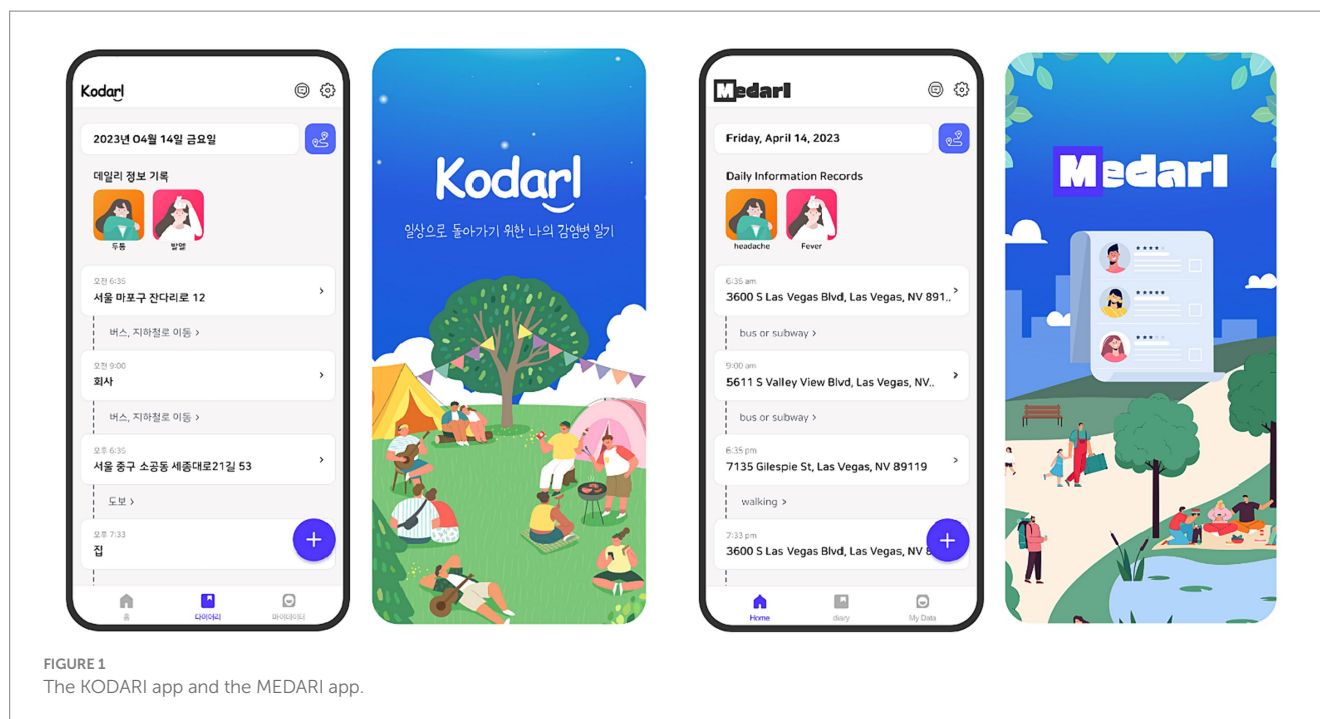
Kodarl

2023년 04월 14일 금요일

데일리 정보 기록

두통

발열

오전 6:35
서울 마포구 잔다리로 12

버스, 지하철로 이동 >

오전 9:00
회사

버스, 지하철로 이동 >

오후 6:35
서울 중구 소공동 세종대로21길 53

도보 >

오후 7:33
집

홈

다이어리

마이데이터

Kodarl

일상으로 돌아가기 위한 나의 감염병 일기

Medarl

Friday, April 14, 2023

Daily Information Records

headache

Fever

6:35 am
3600 S Las Vegas Blvd, Las Vegas, NV 891..

bus or subway >

9:00 am
5611 S Valley View Blvd, Las Vegas, NV..

bus or subway >

6:35 pm
7135 Gilespie St, Las Vegas, NV 89119

walking >

7:33 pm
3600 S Las Vegas Blvd, Las Vegas, NV 8

Home

diary

My Data

Medarl

FIGURE 1
The KODARI app and the MEDARI app.